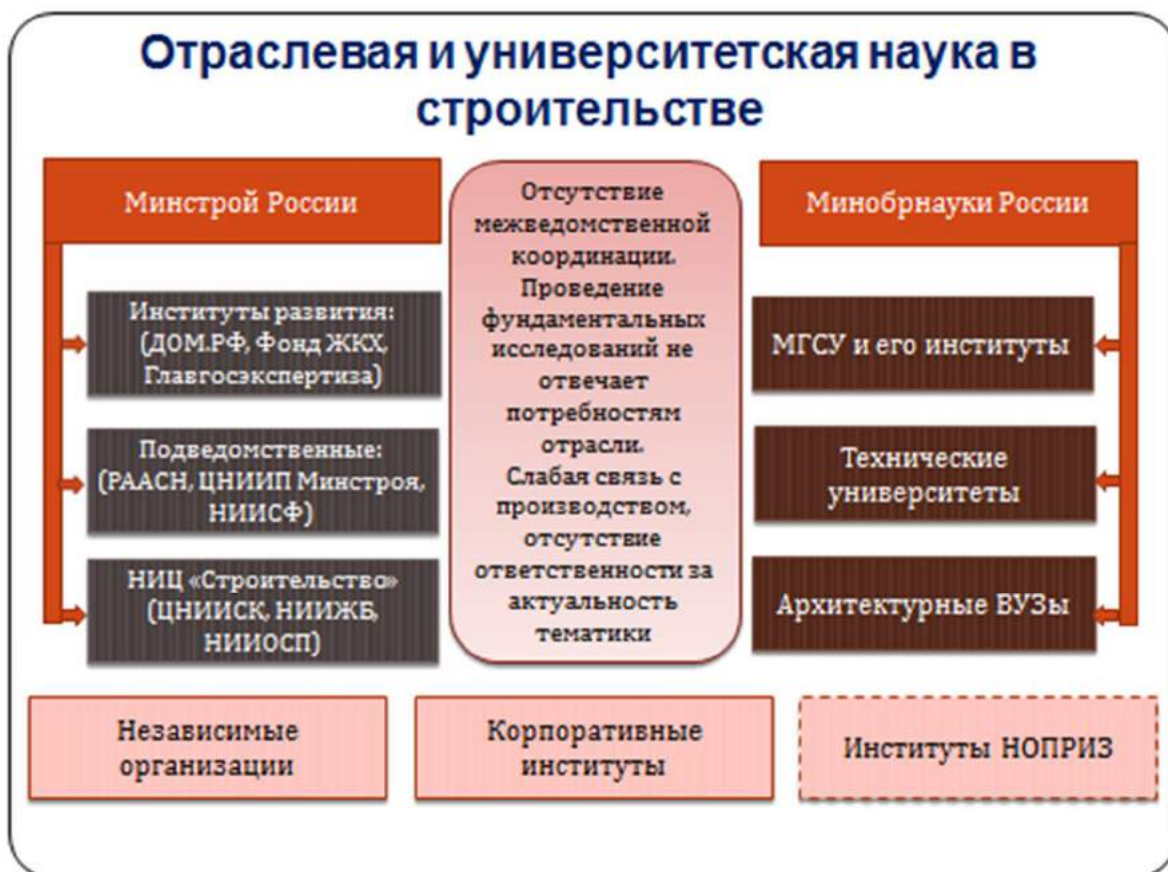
Отраслевая и университетская наука в строительстве

Минстрой России

Институты развития: (ДОМ.РФ, Фонд ЖКХ, Главгосэкспертиза)

Подведомственные: (РААСН, ЦНИИП Минстроя, НИИСФ)

НИЦ «Строительство» (ЦНИИСК, НИИЖБ, НИИОСП)

Отсутствие межведомственной координации. Проведение фундаментальных исследований не отвечает потребностям отрасли. Слабая связь с производством, отсутствие ответственности за актуальность тематики

Минобрнауки России

МГСУ и его институты

Технические университеты

Архитектурные ВУЗы

Независимые организации

Корпоративные институты

Институты НОПРИЗ